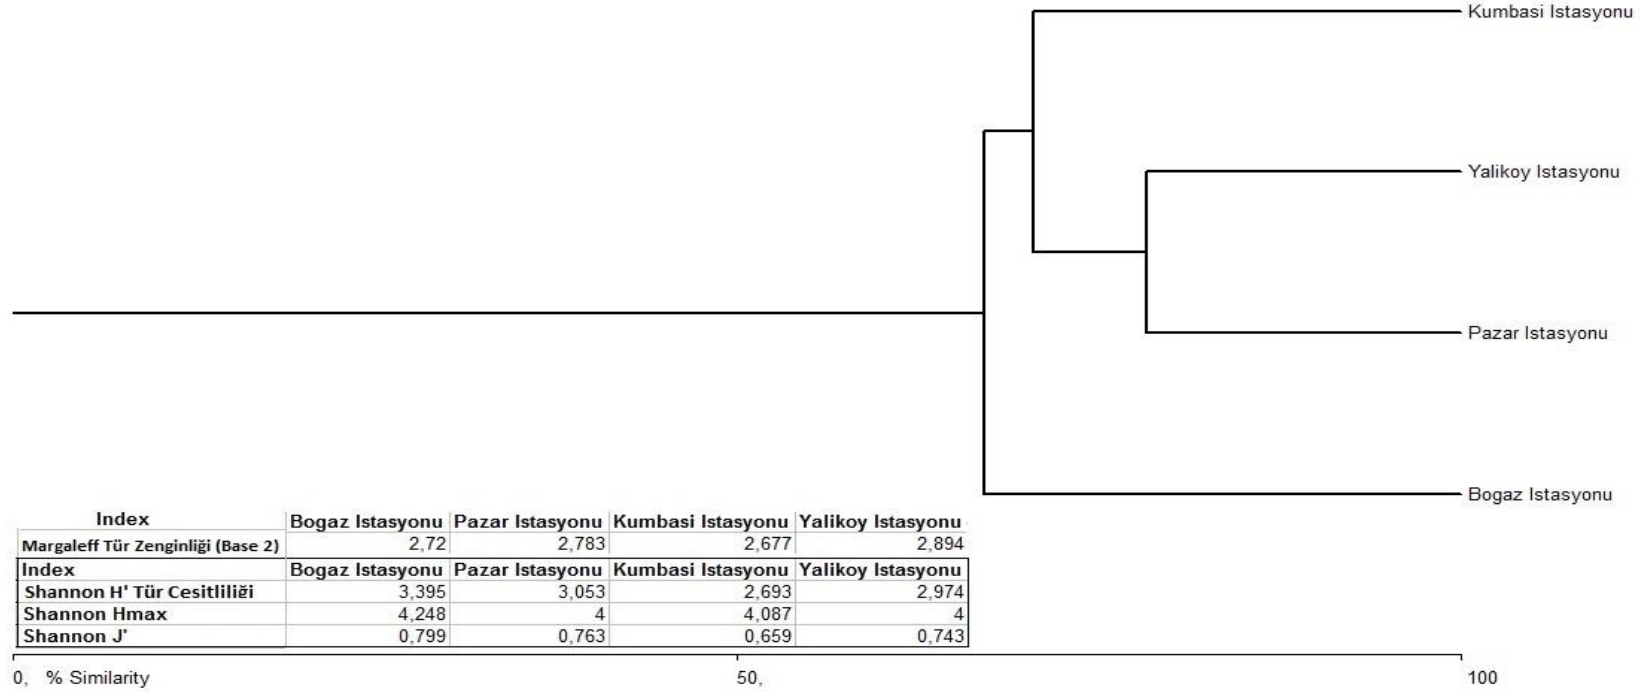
Kumbasi Istasyonu

Yalikoy Istasyonu

Pazar Istasyonu

Bogaz Istasyonu

| Index | Bogaz Istasyonu | Pazar Istasyonu | Kumbasi Istasyonu | Yalikoy Istasyonu |
|---|---|---|---|---|
| Margaleff Tür Zenginliği (Base 2) | 2,72 | 2,783 | 2,677 | 2,894 |

| Index | Bogaz Istasyonu | Pazar Istasyonu | Kumbasi Istasyonu | Yalikoy Istasyonu |
|---|---|---|---|---|
| Shannon H' Tür Cesitliliği | 3,395 | 3,053 | 2,693 | 2,974 |
| Shannon Hmax | 4,248 | 4 | 4,087 | 4 |
| Shannon J' | 0,799 | 0,763 | 0,659 | 0,743 |

0, % Similarity

50,

100